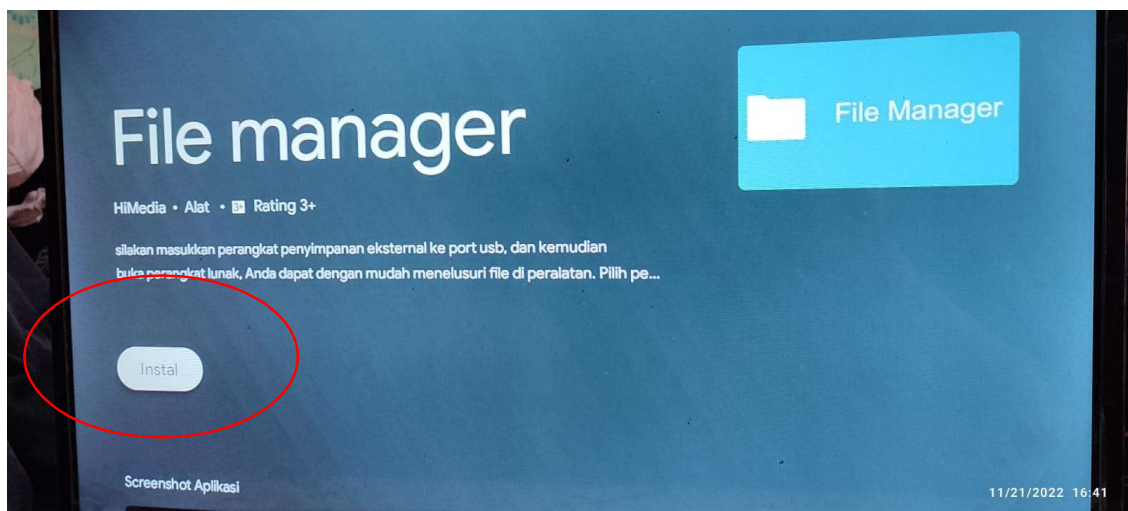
File manager

HiMedia • Alat • 3+ Rating 3+

silakan masukkan perangkat penyimpanan eksternal ke port usb, dan kemudian buka perangkat lunak, Anda dapat dengan mudah menelusuri file di peralatan. Pilih pe...

Instal

Screenshot Aplikasi

File Manager

11/21/2022 16:41